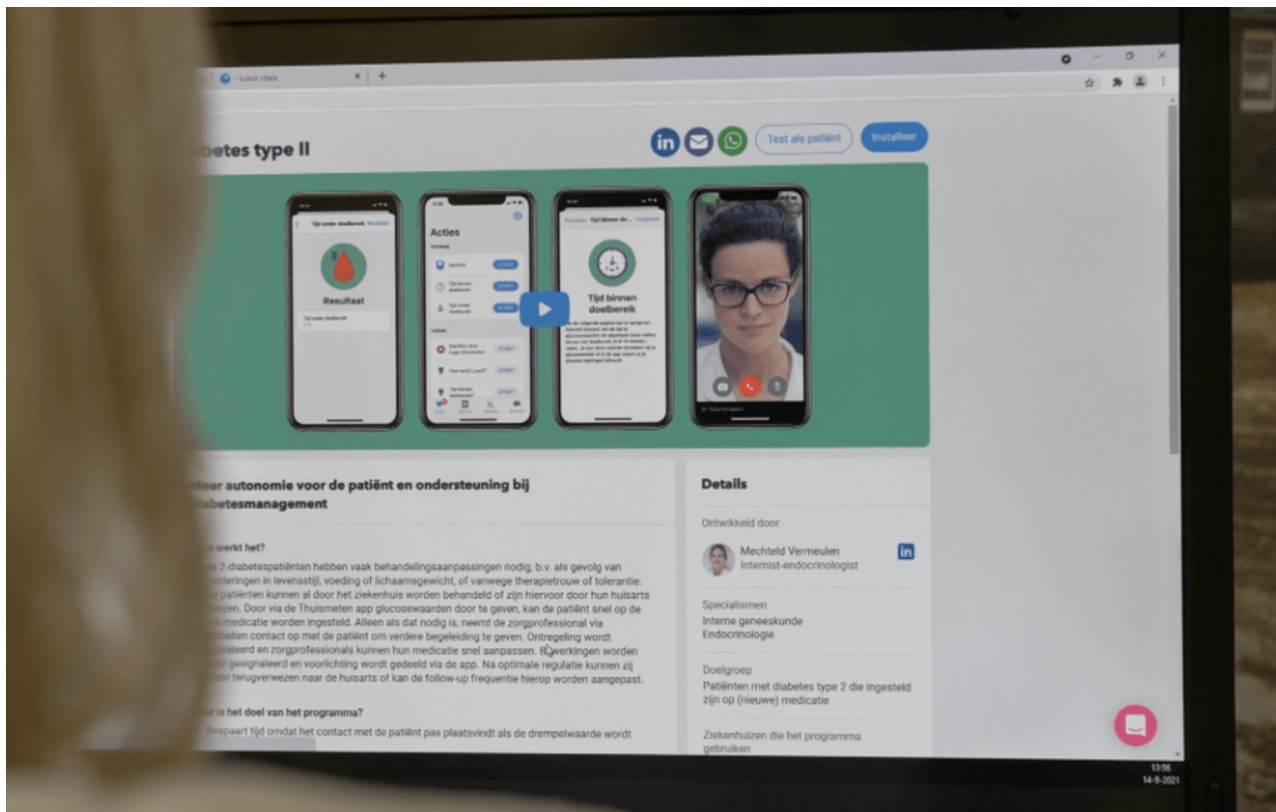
Luscii vitals

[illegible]betes type II

Test als patiënt

Installeer

Resultaat

Acties

Tijd binnen doelbereik

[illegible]eer autonomie voor de patiënt en ondersteuning bij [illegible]iabetesmanagement

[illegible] werkt het?

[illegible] 2-diabetespatiënten hebben vaak behandelingsaanpassingen nodig, b.v. als gevolg van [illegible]nderingen in levensstijl, voeding of lichaamsgewicht, of vanwege therapietrouw of tolerantie. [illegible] patiënten kunnen al door het ziekenhuis worden behandeld of zijn hiervoor door hun huisarts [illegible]zen. Door via de Thuismeten app glucosewaarden door te geven, kan de patiënt snel op de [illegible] medicatie worden ingesteld. Alleen als dat nodig is, neemt de zorgprofessional via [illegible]llen contact op met de patiënt om verdere begeleiding te geven. Ontregeling wordt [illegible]aleerd en zorgprofessionals kunnen hun medicatie snel aanpassen. Bijwerkingen worden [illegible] gesignaleerd en voorlichting wordt gedeeld via de app. Na optimale regulatie kunnen zij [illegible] terugverwezen naar de huisarts of kan de follow-up frequentie hierop worden aangepast.

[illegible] is het doel van het programma?

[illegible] bespaart tijd omdat het contact met de patiënt pas plaatsvindt als de drempelwaarde wordt

Details

Ontwikkeld door

Mechteld Vermeulen
Internist-endocrinologist

Specialismen
Interne geneeskunde
Endocrinologie

Doelgroep
Patiënten met diabetes type 2 die ingesteld zijn op (nieuwe) medicatie

Ziekenhuizen die het programma gebruiken

13:56
14-9-2021